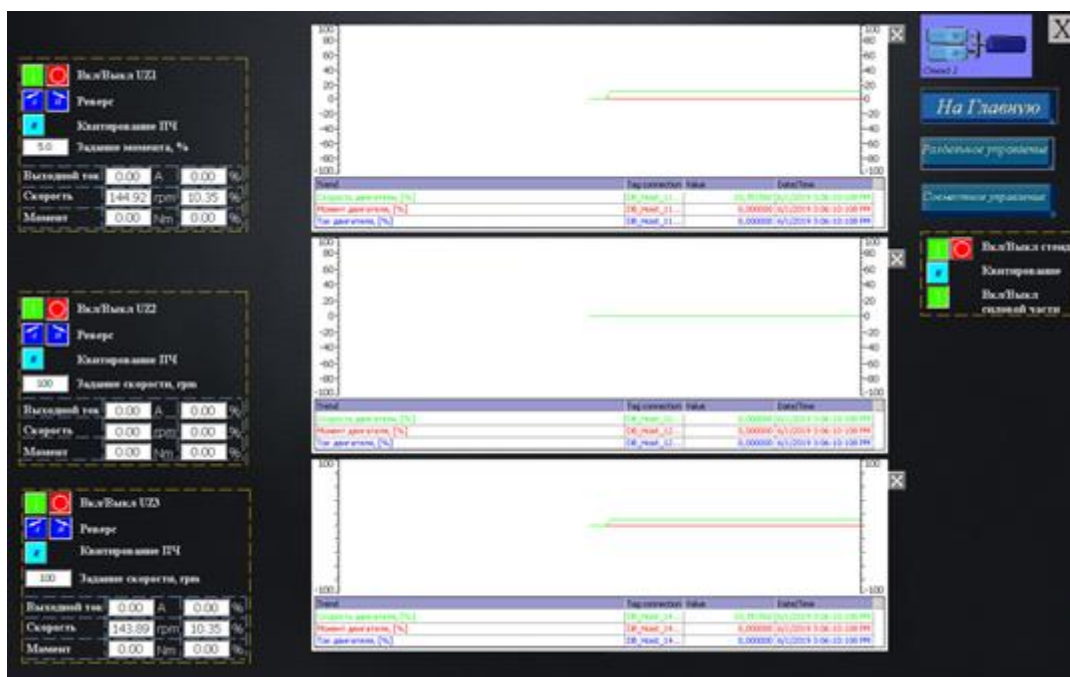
Вкл/Выкл UZ1
Реверс
Квитирование ПЧ
5.0 Задание момента, %

| Выходной ток | 0.00 | A | 0.00 | % |
|---|---|---|---|---|
| Скорость | 144.92 | rpm | 10.35 | % |
| Момент | 0.00 | Nm | 0.00 | % |

Вкл/Выкл UZ2
Реверс
Квитирование ПЧ
100 Задание скорости, rpm

| Выходной ток | 0.00 | A | 0.00 | % |
|---|---|---|---|---|
| Скорость | 0.00 | rpm | 0.00 | % |
| Момент | 0.00 | Nm | 0.00 | % |

Вкл/Выкл UZ3
Реверс
Квитирование ПЧ
100 Задание скорости, rpm

| Выходной ток | 0.00 | A | 0.00 | % |
|---|---|---|---|---|
| Скорость | 143.89 | rpm | 10.35 | % |
| Момент | 0.00 | Nm | 0.00 | % |

100 80 60 40 20 0 -20 -40 -60 -80 -100

| Trend | Tag connection | Value | Date/Time |
|---|---|---|---|
| Скорость двигателя, [%] | DB_Hmi1_11... | 10,35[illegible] | 6/1/2019 3:06:10:108 PM |
| Момент двигателя, [%] | DB_Hmi1_11... | 0,000000 | 6/1/2019 3:06:10:108 PM |
| Ток двигателя, [%] | DB_Hmi1_11... | 0,000000 | 6/1/2019 3:06:10:108 PM |

100 80 60 40 20 0 -20 -40 -60 -80 -100

| Trend | Tag connection | Value | Date/Time |
|---|---|---|---|
| Скорость двигателя, [%] | DB_Hmi1_12... | 0,000000 | 6/1/2019 3:06:10:108 PM |
| Момент двигателя, [%] | DB_Hmi1_12... | 0,000000 | 6/1/2019 3:06:10:108 PM |
| Ток двигателя, [%] | DB_Hmi1_12... | 0,000000 | 6/1/2019 3:06:10:108 PM |

100 -100

| Trend | Tag connection | Value | Date/Time |
|---|---|---|---|
| Скорость двигателя, [%] | DB_Hmi1_14... | 10,35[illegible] | 6/1/2019 3:06:10:108 PM |
| Момент двигателя, [%] | DB_Hmi1_14... | 0,000000 | 6/1/2019 3:06:10:108 PM |
| Ток двигателя, [%] | DB_Hmi1_14... | 0,000000 | 6/1/2019 3:06:10:108 PM |

X
Стенд 2
На Главную
Раздельное управление
Совместное управление
Вкл/Выкл стенд
Квитирование
Вкл/Выкл силовой части